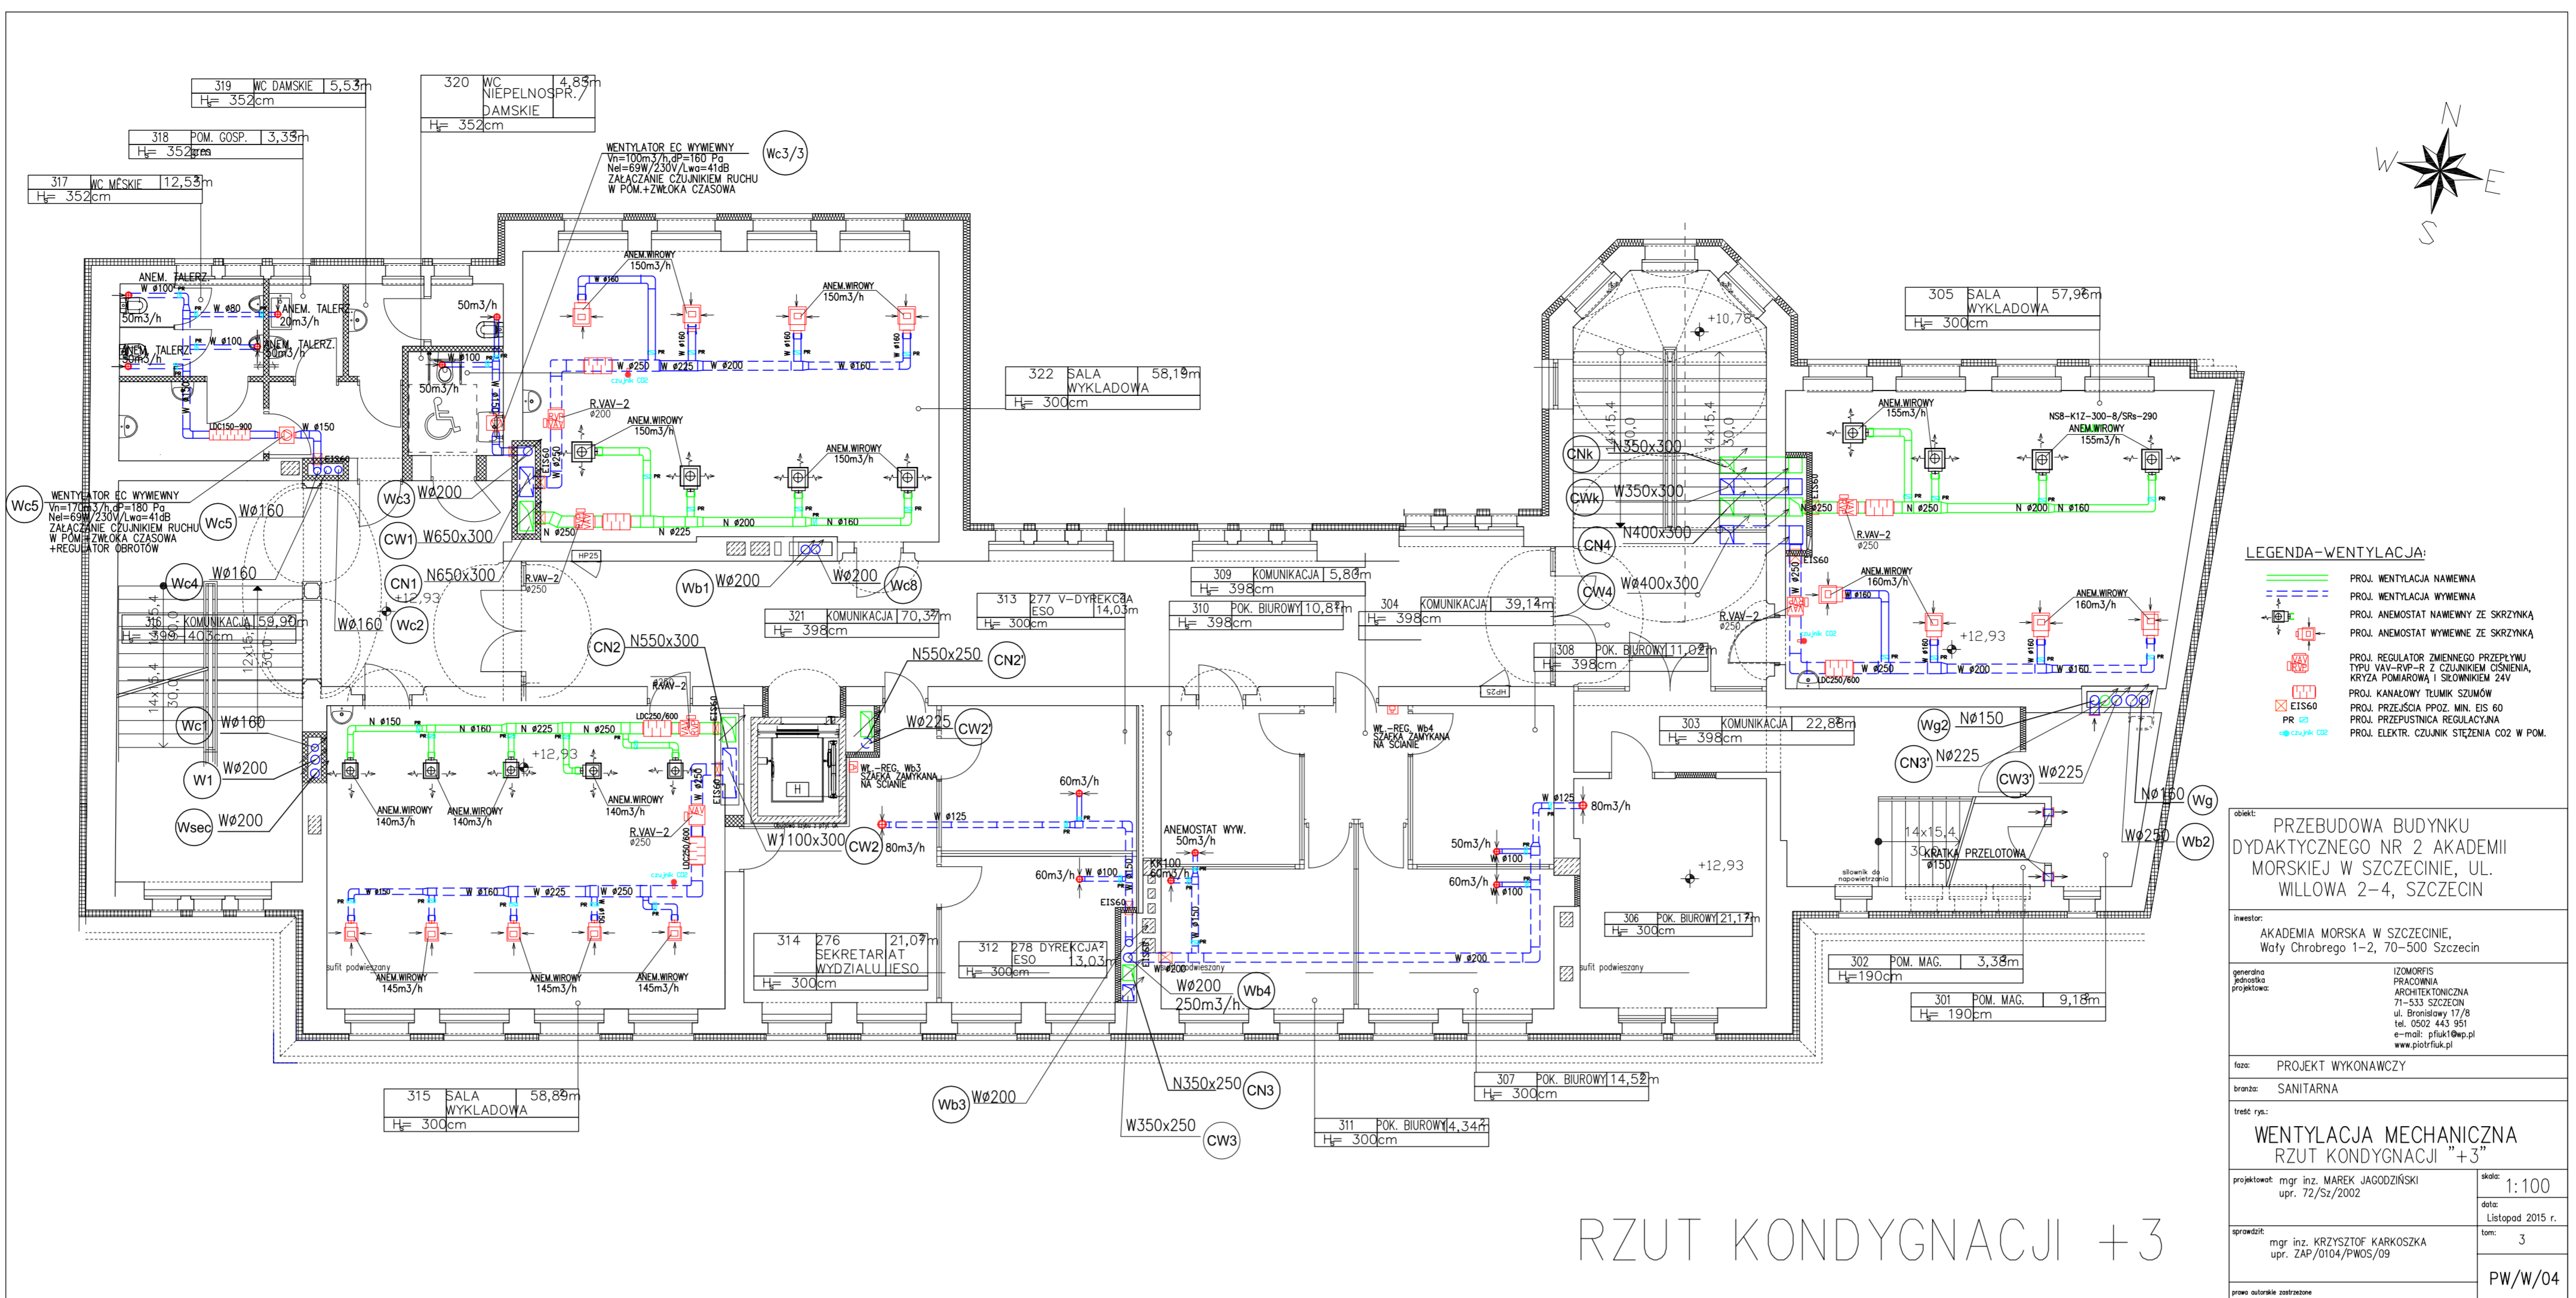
319 WC DAMSKIE 5,53m
H= 352cm

320 WC NIEPEŁNOSPR./ DAMSKIE 4,83m
H= 352cm

318 POM. GOSP. 3,33m
H= 352cm

317 WC MĘSKIE 12,53m
H= 352cm

WENTYLATOR EC WYWIEWNY
Vn=100m3/h,dP=160 Pa
Nel=69W/230V/Lwa=41dB
ZAŁĄCZANIE CZUJNIKIEM RUCHU
W POM.+ZWŁOKA CZASOWA

Wc3/3

ANEM. TALERZ.
W ø100
50m3/h
W ø80
ANEM. TALERZ.
20m3/h
ANEM. TALERZ.
50m3/h
W ø100
ANEM. TALERZ.
50m3/h
W ø100
50m3/h
50m3/h
LDC150-900
W ø150
EIS60

ANEM.WIROWY
150m3/h
ANEM.WIROWY
150m3/h
W ø160
W ø250
W ø225
W ø200
W ø160
czujnik CO2
R.VAV-2
ø200
ANEM.WIROWY
150m3/h
ANEM.WIROWY
150m3/h
N ø250
N ø225
N ø200
N ø160
EIS60

322 SALA WYKŁADOWA 58,19m
H= 300cm

+10,78

305 SALA WYKŁADOWA 57,96m
H= 300cm

ANEM.WIROWY
155m3/h
NS8-K1Z-300-8/SRs-290
ANEM.WIROWY
155m3/h
N ø250
N ø200
N ø160
R.VAV-2
ø250

CNk N350x300
CWk W350x300
CN4 N400x300
CW4 Wø400x300

WENTYLATOR EC WYWIEWNY
Vn=170m3/h,dP=180 Pa
Nel=69W/230V/Lwa=41dB
ZAŁĄCZANIE CZUJNIKIEM RUCHU
W POM.+ZWŁOKA CZASOWA
+REGULATOR OBROTÓW

Wc5
Wc3 Wø200
Wc5 Wø160
CW1 W650x300
CN1 N650x300
+12,93
Wc4 Wø160
Wø160 Wc2
Wb1 Wø200
Wø200 Wc8
HP25
R.VAV-2
ø250

316 KOMUNIKACJA 59,90m
H= 399-403cm

321 KOMUNIKACJA 70,37m
H= 398cm

313 277 V-DYREKCJA ESO 14,03m
H= 300cm

309 KOMUNIKACJA 5,80m
H= 398cm

310 POK. BIUROWY 10,87m
H= 398cm

304 KOMUNIKACJA 39,14m
H= 398cm

308 POK. BIUROWY 11,02m
H= 398cm

EIS60
ANEM.WIROWY
160m3/h
R.VAV-2
ø250
czujnik CO2
ANEM.WIROWY
160m3/h
+12,93
LDC250/600
N ø250
N ø200
N ø160

LEGENDA-WENTYLACJA:
PROJ. WENTYLACJA NAWIEWNA
PROJ. WENTYLACJA WYWIEWNA
PROJ. ANEMOSTAT NAWIEWNY ZE SKRZYNKĄ
PROJ. ANEMOSTAT WYWIEWNE ZE SKRZYNKĄ
PROJ. REGULATOR ZMIENNEGO PRZEPŁYWU TYPU VAV-RVP-R Z CZUJNIKIEM CIŚNIENIA, KRYZA POMIAROWĄ I SIŁOWNIKIEM 24V
PROJ. KANAŁOWY TŁUMIK SZUMÓW
EIS60 PROJ. PRZEJŚCIA PPOZ. MIN. EIS 60
PR PROJ. PRZEPUSTNICA REGULACYJNA
czujnik CO2 PROJ. ELEKTR. CZUJNIK STĘŻENIA CO2 W POM.

CN2 N550x300
N550x250 CN2'
R.VAV-2
Wc1 Wø160
W1 Wø200
Wsec Wø200
N ø150
N ø160
N ø225
N ø250
LDC250/600
+12,93
ANEM.WIROWY
140m3/h
ANEM.WIROWY
140m3/h
ANEM.WIROWY
140m3/h
R.VAV-2
ø250
Wø225 CW2'
WL.-REG. Wb3
SZAFKA ZAMYKANA
NA ŚCIANIE
H
W1100x300 CW2
80m3/h
60m3/h
W ø125
W ø150
W ø160
W ø225
W ø250
czujnik CO2
EIS60
ANEM.WIROWY
145m3/h
ANEM.WIROWY
145m3/h
ANEM.WIROWY
145m3/h
sufit podwieszany

WL.-REG. Wb4
SZAFKA ZAMYKANA
NA ŚCIANIE
HP25

303 KOMUNIKACJA 22,88m
H= 398cm

Wg2 Nø150
CN3' Nø225
CW3' Wø225
Nø150 Wg
Wø250 Wb2

ANEMOSTAT WYW.
50m3/h
KR100
60m3/h
60m3/h W ø100
W ø150
EIS60
W ø125
80m3/h
50m3/h
W ø100
60m3/h
W ø100
W ø200
W ø200
+12,93
sufit podwieszany

14x15,4
30,0
KRATKA PRZELOTOWA
ø150
siłownik do napowietrzania

314 276 SEKRETARIAT WYDZIAŁU ESO 21,07m
H= 300cm

312 278 DYREKCJA ESO 13,03m
H= 300cm

306 POK. BIUROWY 21,17m
H= 300cm

302 POM. MAG. 3,38m
H= 190cm

301 POM. MAG. 9,18m
H= 190cm

Wø200
250m3/h Wb4

315 SALA WYKŁADOWA 58,89m
H= 300cm

Wb3 Wø200
N350x250 CN3
W350x250 CW3

307 POK. BIUROWY 14,52m
H= 300cm

311 POK. BIUROWY 14,34m
H= 300cm

RZUT KONDYGNACJI +3

obiekt:
PRZEBUDOWA BUDYNKU DYDAKTYCZNEGO NR 2 AKADEMII MORSKIEJ W SZCZECINIE, UL. WILLOWA 2-4, SZCZECIN

inwestor:
AKADEMIA MORSKA W SZCZECINIE,
Wały Chrobrego 1-2, 70-500 Szczecin

generalna jednostka projektowa:
IZOMORFIS PRACOWNIA ARCHITEKTONICZNA
71-533 SZCZECIN
ul. Bronisławy 17/8
tel. 0502 443 951
e-mail: pfiuk1@wp.pl
www.piotrfiuk.pl

faza: PROJEKT WYKONAWCZY
branża: SANITARNA
treść rys.:
WENTYLACJA MECHANICZNA
RZUT KONDYGNACJI "+3"

projektował: mgr inż. MAREK JAGODZIŃSKI
upr. 72/Sz/2002
skala: 1:100
data: Listopad 2015 r.
sprawdził:
mgr inż. KRZYSZTOF KARKOSZKA
upr. ZAP/0104/PWOS/09
tom: 3
PW/W/04
prawa autorskie zastrzeżone

N
W
E
S